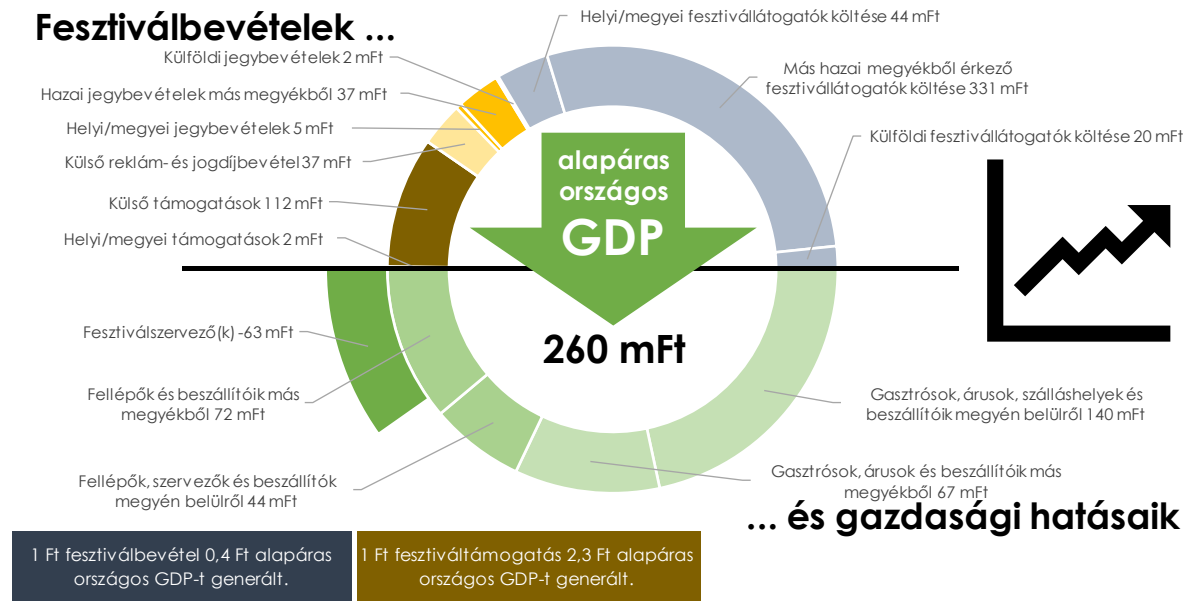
Fesztiválbevételek …

Külföldi jegybevételek 2 mFt

Hazai jegybevételek más megyékből 37 mFt

Helyi/megyei jegybevételek 5 mFt

Külső reklám- és jogdíjbevétel 37 mFt

Külső támogatások 112 mFt

Helyi/megyei támogatások 2 mFt

Helyi/megyei fesztivállátogatók költése 44 mFt

Más hazai megyékből érkező fesztiválátogatók költése 331 mFt

Külföldi fesztiválátogatók költése 20 mFt

alapáras országos GDP

260 mFt

Fesztiválszervező(k) -63 mFt

Fellépők és beszállítóik más megyékből 72 mFt

Fellépők, szervezők és beszállítók megyén belülről 44 mFt

Gasztrósok, árusok, szálláshelyek és beszállítóik megyén belülről 140 mFt

Gasztrósok, árusok és beszállítóik más megyékből 67 mFt

… és gazdasági hatásaik

1 Ft fesztiválbevétel 0,4 Ft alapáras országos GDP-t generált.

1 Ft fesztiváltámogatás 2,3 Ft alapáras országos GDP-t generált.